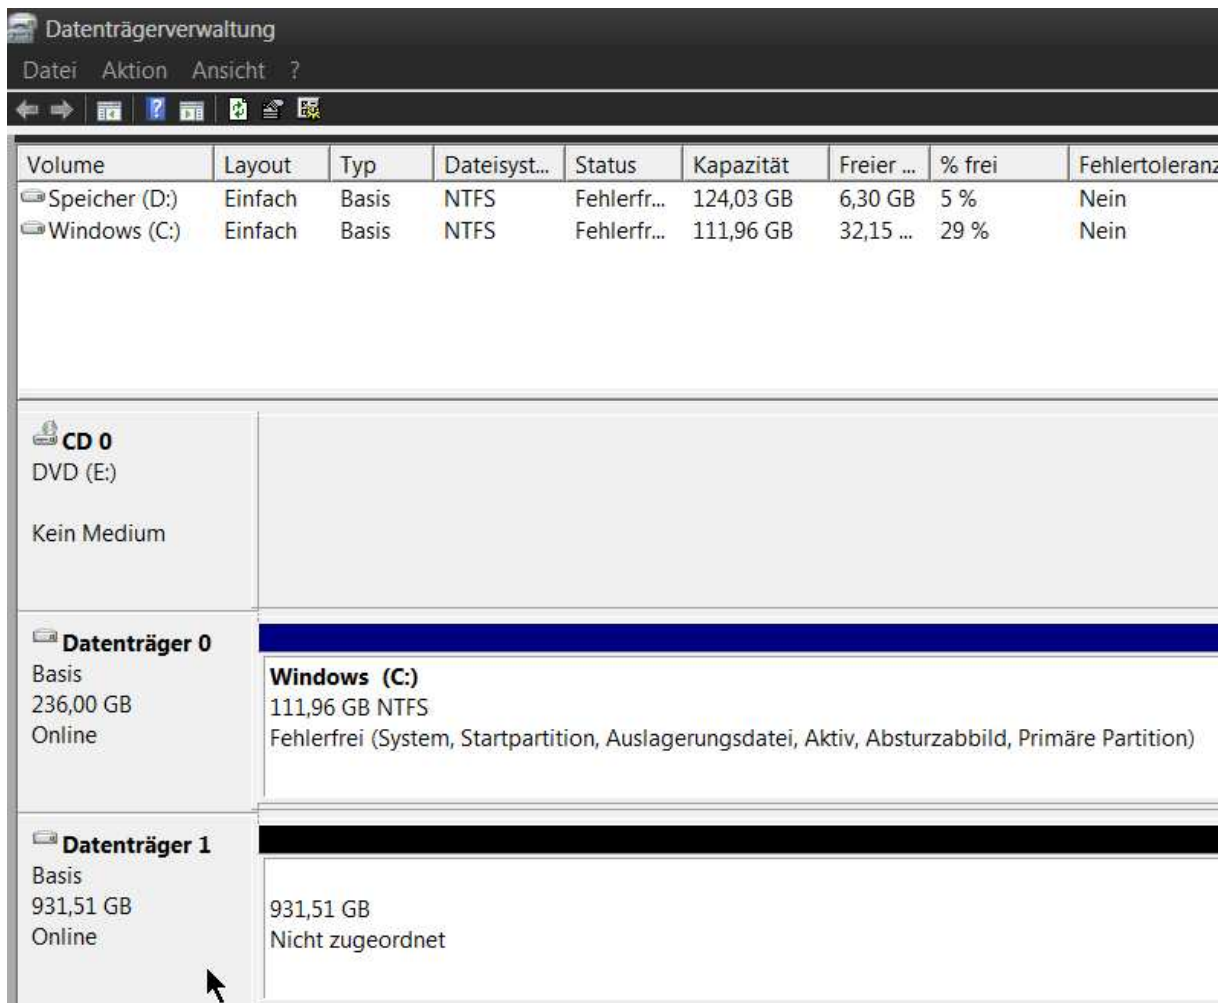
Datenträgerverwaltung

Datei Aktion Ansicht ?

| Volume | Layout | Typ | Dateisyst... | Status | Kapazität | Freier ... | % frei | Fehlertoleranz |
|---|---|---|---|---|---|---|---|---|
| Speicher (D:) | Einfach | Basis | NTFS | Fehlerfr... | 124,03 GB | 6,30 GB | 5 % | Nein |
| Windows (C:) | Einfach | Basis | NTFS | Fehlerfr... | 111,96 GB | 32,15 ... | 29 % | Nein |

CD 0
DVD (E:)

Kein Medium

Datenträger 0
Basis
236,00 GB
Online

Windows (C:)
111,96 GB NTFS
Fehlerfrei (System, Startpartition, Auslagerungsdatei, Aktiv, Absturzabbild, Primäre Partition)

Datenträger 1
Basis
931,51 GB
Online

931,51 GB
Nicht zugeordnet